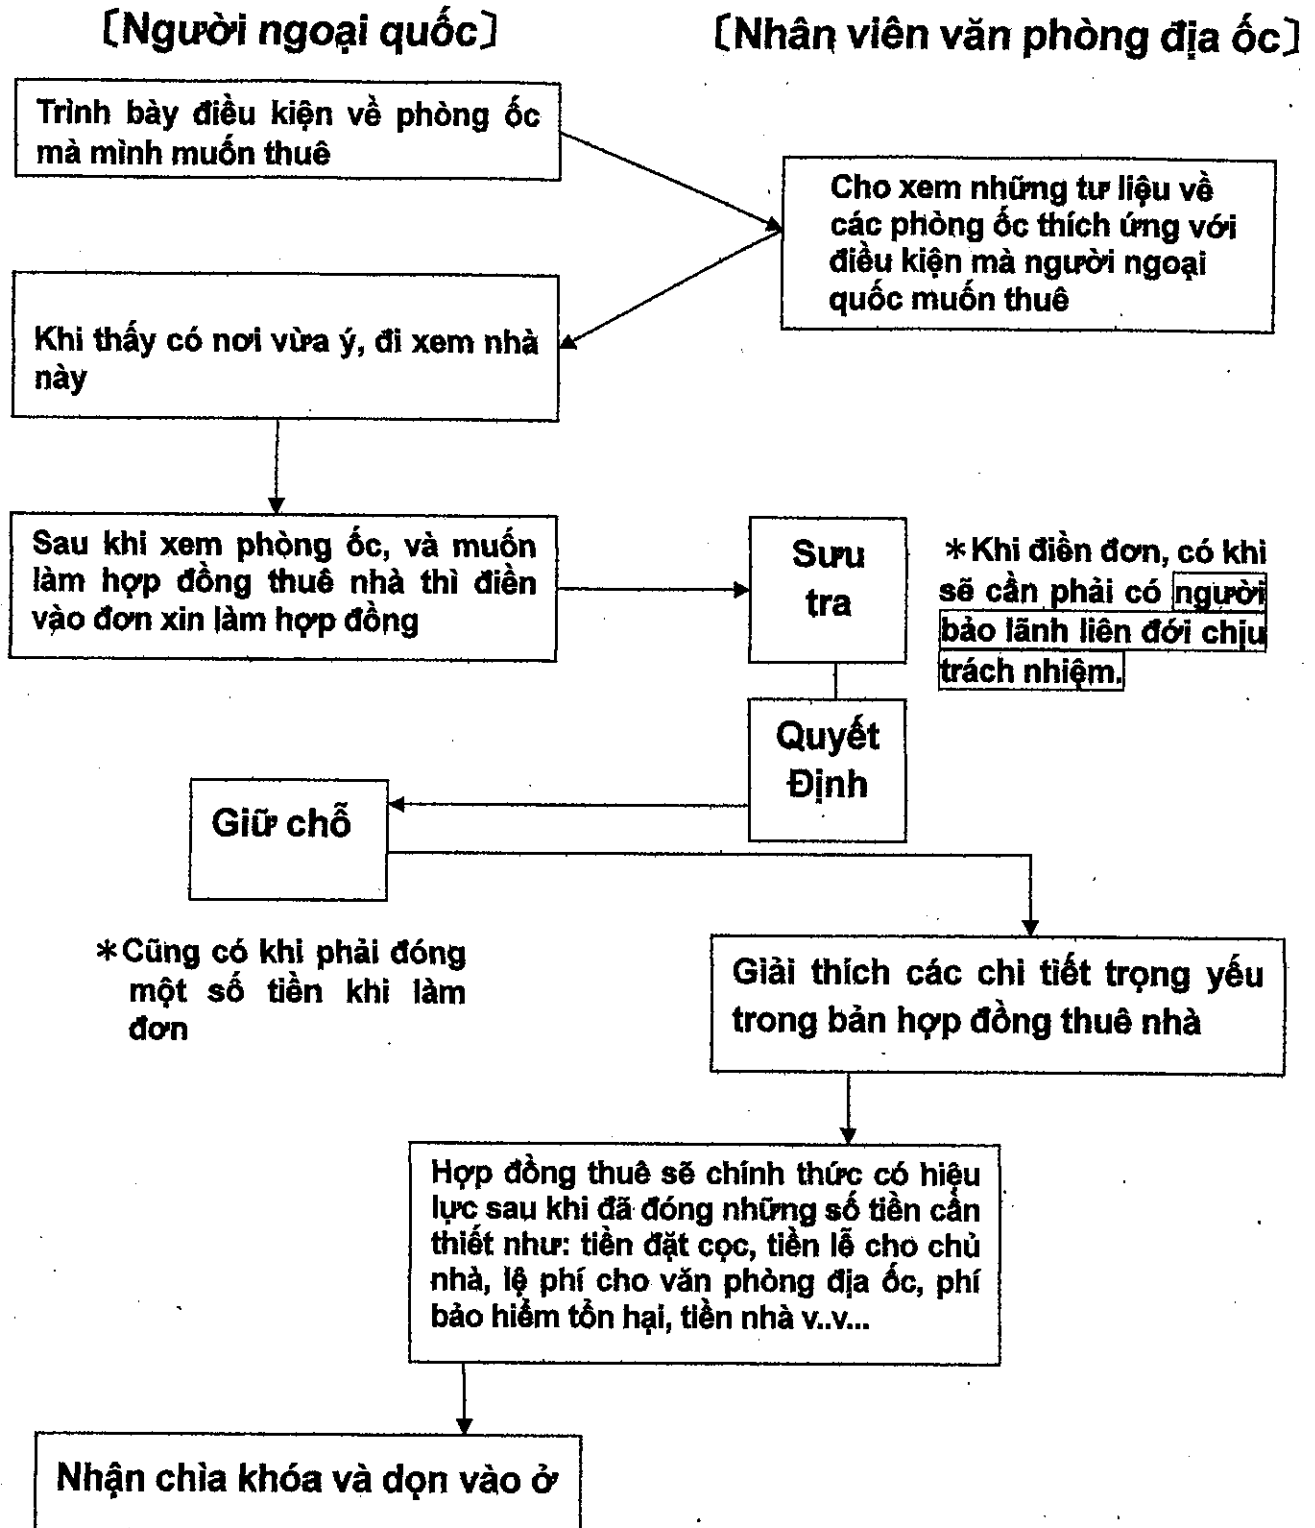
〔Người ngoại quốc〕

〔Nhân viên văn phòng địa ốc〕

Trình bày điều kiện về phòng ốc mà mình muốn thuê

Cho xem những tư liệu về các phòng ốc thích ứng với điều kiện mà người ngoại quốc muốn thuê

Khi thấy có nơi vừa ý, đi xem nhà này

Sau khi xem phòng ốc, và muốn làm hợp đồng thuê nhà thì điền vào đơn xin làm hợp đồng

Sưu tra

＊Khi điền đơn, có khi sẽ cần phải có người bảo lãnh liên đới chịu trách nhiệm.

Quyết Định

Giữ chỗ

＊Cũng có khi phải đóng một số tiền khi làm đơn

Giải thích các chi tiết trọng yếu trong bản hợp đồng thuê nhà

Hợp đồng thuê sẽ chính thức có hiệu lực sau khi đã đóng những số tiền cần thiết như: tiền đặt cọc, tiền lễ cho chủ nhà, lệ phí cho văn phòng địa ốc, phí bảo hiểm tổn hại, tiền nhà v..v...

Nhận chìa khóa và dọn vào ở